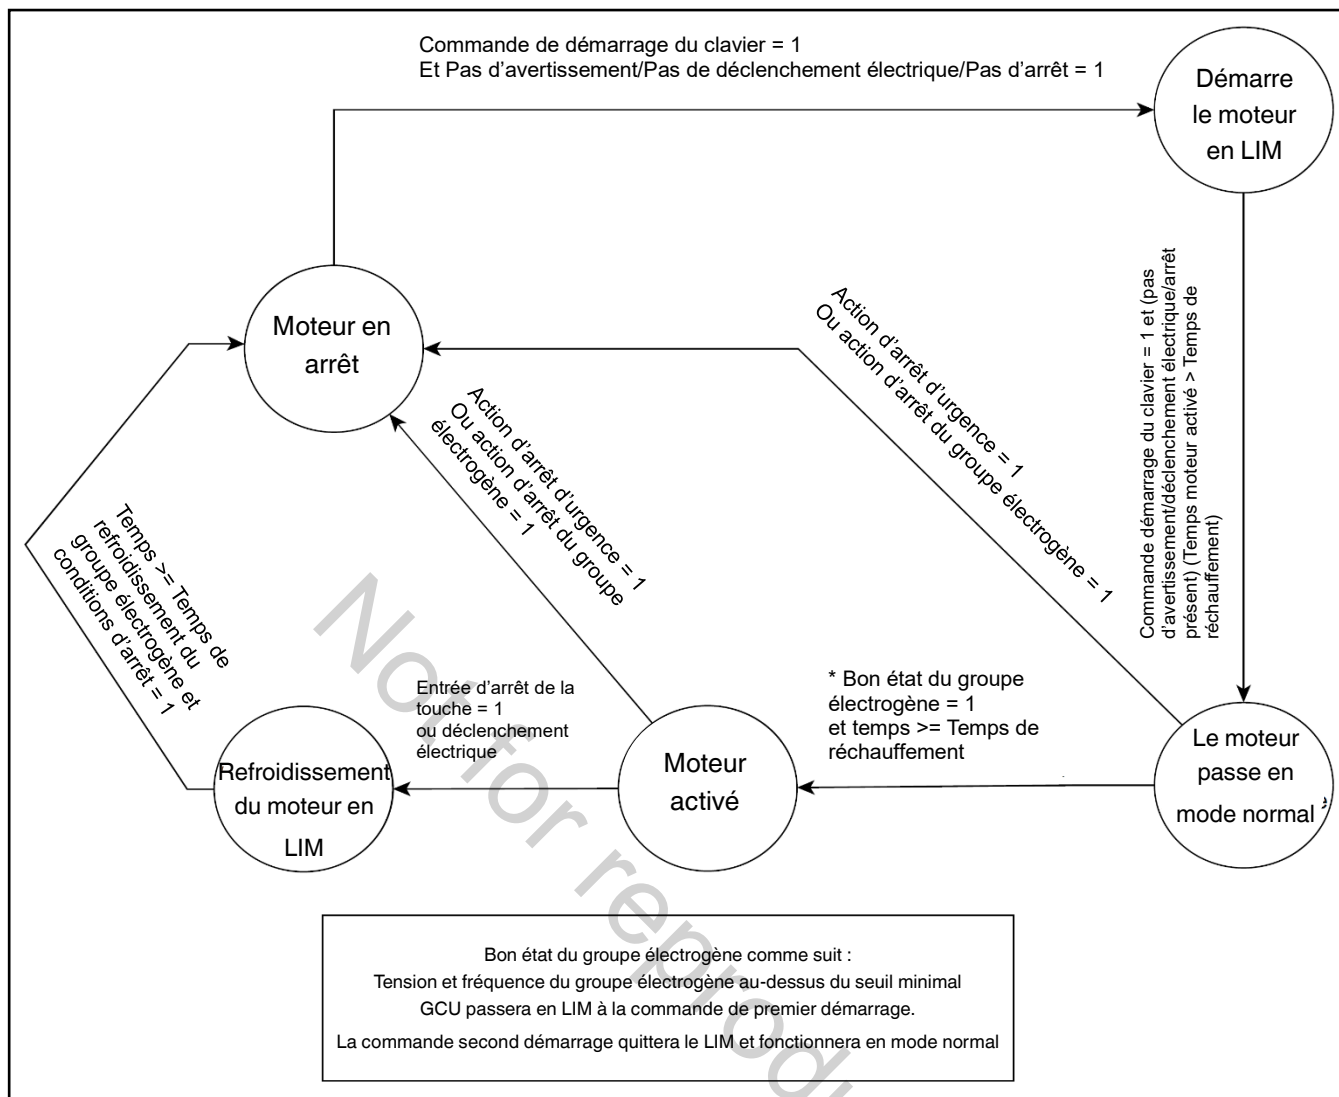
Commande de démarrage du clavier = 1
Et Pas d'avertissement/Pas de déclenchement électrique/Pas d'arrêt = 1

Démarre le moteur en LIM

Commande démarrage du clavier = 1 et (pas d'avertissement/déclenchement électrique/arrêt présent) (Temps moteur activé > Temps de réchauffement)

Action d'arrêt d'urgence = 1
Ou action d'arrêt du groupe électrogène = 1

Moteur en arrêt

Action d'arrêt d'urgence = 1
Ou action d'arrêt du groupe électrogène = 1

Temps >= Temps de refroidissement du groupe électrogène et conditions d'arrêt = 1

Entrée d'arrêt de la touche = 1
ou déclenchement électrique

* Bon état du groupe électrogène = 1
et temps >= Temps de réchauffement

Refroidissement du moteur en LIM

Moteur activé

Le moteur passe en mode normal

Bon état du groupe électrogène comme suit :
Tension et fréquence du groupe électrogène au-dessus du seuil minimal
GCU passera en LIM à la commande de premier démarrage.
La commande second démarrage quittera le LIM et fonctionnera en mode normal

Not for reproduction